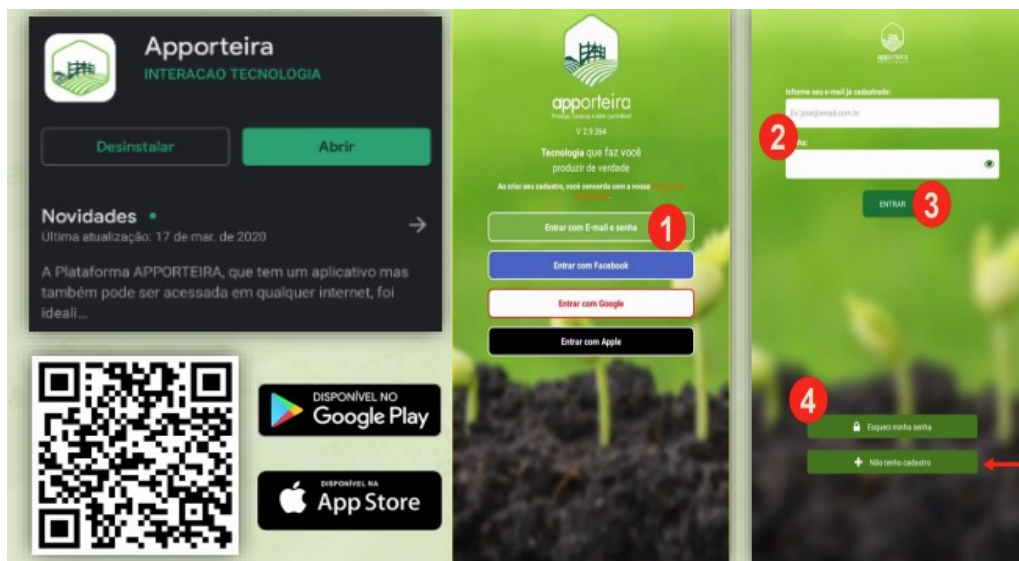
Apporteira
INTERACAO TECNOLOGIA

Desinstalar
Abrir

Novidades •
Última atualização: 17 de mar. de 2020

A Plataforma APPORTEIRA, que tem um aplicativo mas também pode ser acessada em qualquer internet, foi ideali...

DISPONÍVEL NO
Google Play

DISPONÍVEL NA
App Store

apporteira
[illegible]
V 2.9.264
Tecnologia que faz você produzir de verdade
Ao criar seu cadastro, você concorda com a nossa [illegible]

Entrar com E-mail e senha
1
Entrar com Facebook
Entrar com Google
Entrar com Apple

apporteira
Informe seu e-mail já cadastrado:
Ex: jose@email.com.br
2
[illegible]ha:
ENTRAR
3
4
Esqueci minha senha
Não tenho cadastro